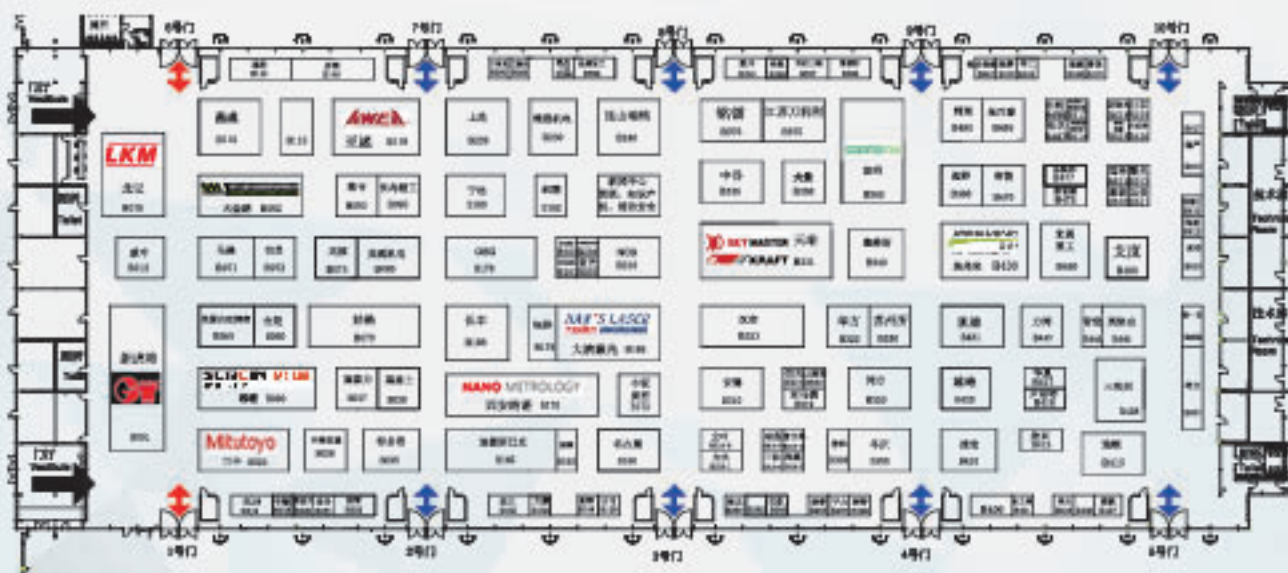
6号门
7号门
8号门
9号门
10号门
门厅 Vestibule
门厅 Vestibule
LKM
龙记
AWEA
亚威
上海
钢德
日力刀具网
NANO METROLOGY
Mitutoyo
三丰
SKYMASTER
KRAFT
Mr'S LASER
大族激光
1号门
2号门
3号门
4号门
5号门
技术交流 Technical Room
技术交流 Technical Room
支流